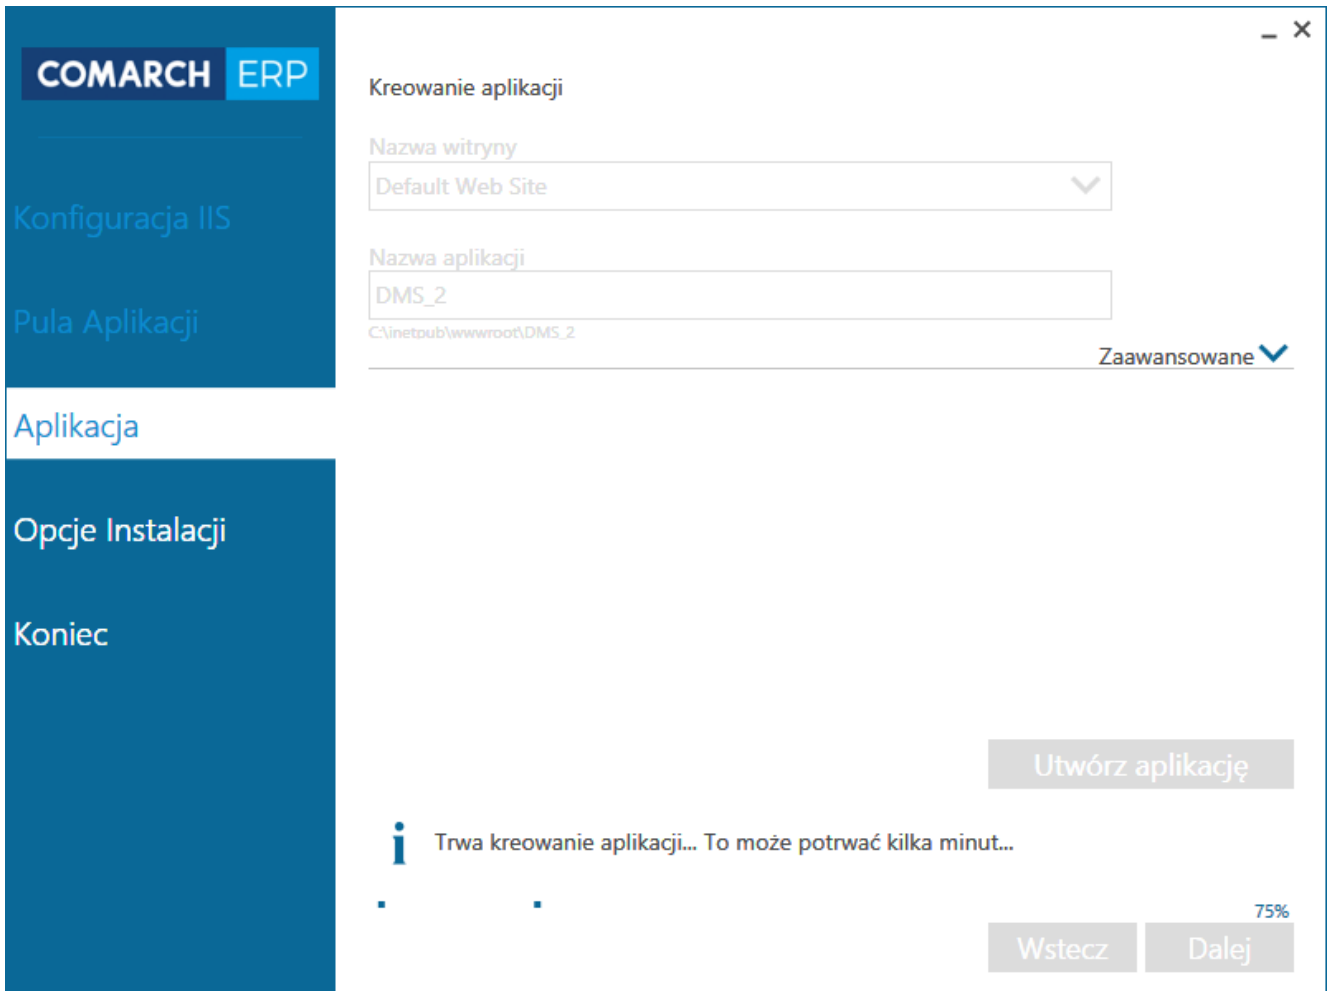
COMARCH ERP

Konfiguracja IIS

Pula Aplikacji

Aplikacja

Opcje Instalacji

Koniec

Kreowanie aplikacji

Nazwa witryny

Default Web Site

Nazwa aplikacji

DMS_2

C:\inetpub\wwwroot\DMS_2

Zaawansowane

Utwórz aplikację

Trwa kreowanie aplikacji... To może potrwać kilka minut...

75%

Wstecz

Dalej